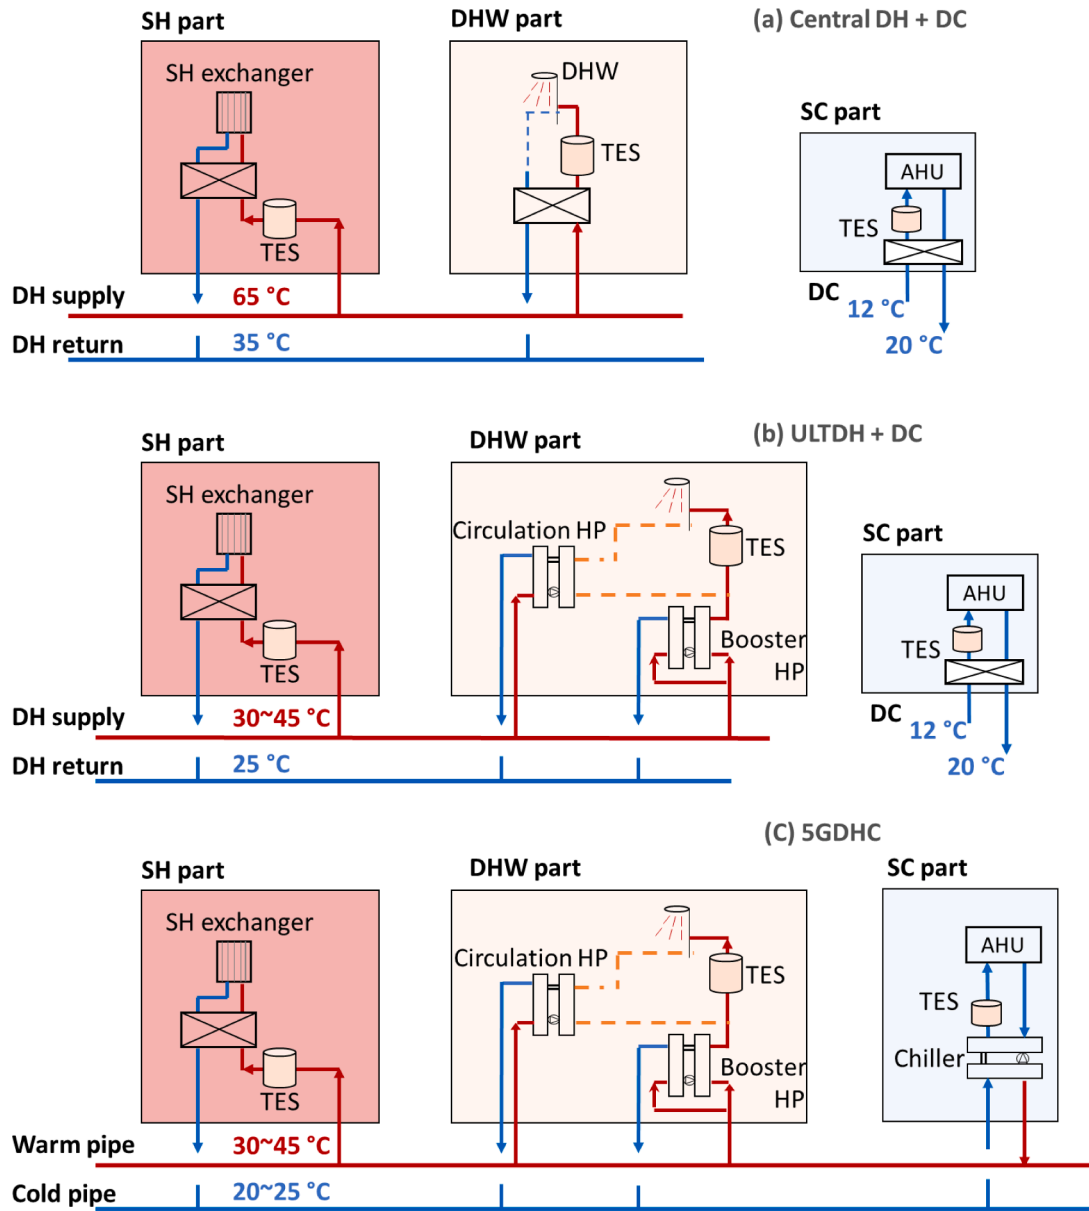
SH part
DHW part
(a) Central DH + DC
SH exchanger
DHW
TES
SC part
AHU
TES
TES
DH supply
65 °C
DC
12 °C
DH return
35 °C
20 °C

SH part
DHW part
(b) ULTDH + DC
SH exchanger
Circulation HP
TES
SC part
AHU
Booster HP
TES
TES
DH supply
30~45 °C
DC
12 °C
DH return
25 °C
20 °C

(C) 5GDHC
SH part
DHW part
SC part
SH exchanger
AHU
Circulation HP
TES
TES
Chiller
Booster HP
TES
Warm pipe
30~45 °C
Cold pipe
20~25 °C